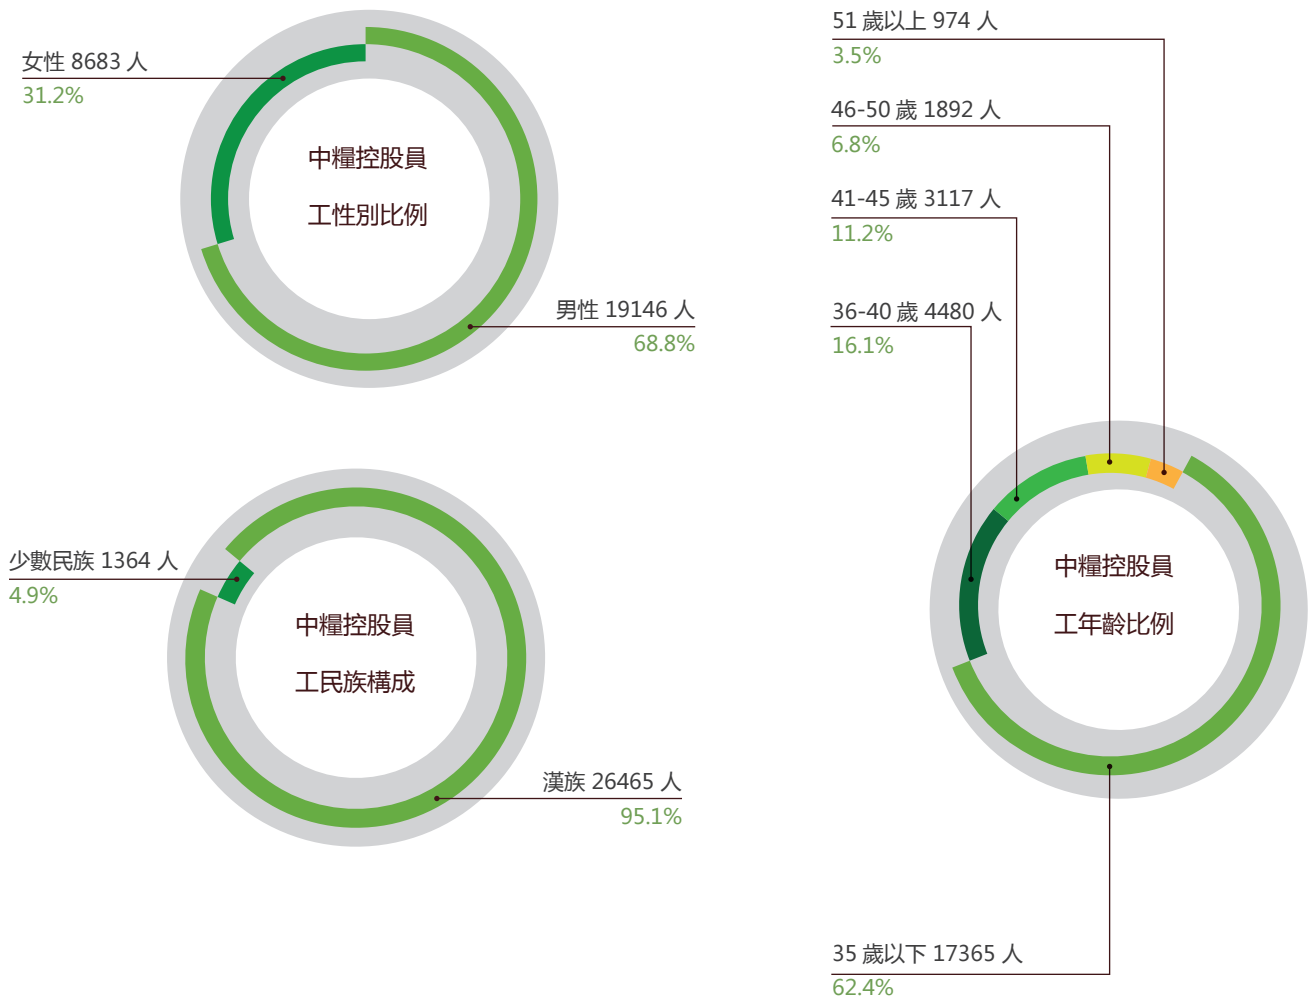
女性 8683 人
31.2%

中糧控股員
工性別比例

男性 19146 人
68.8%

少數民族 1364 人
4.9%

中糧控股員
工民族構成

漢族 26465 人
95.1%

51 歲以上 974 人
3.5%

46-50 歲 1892 人
6.8%

41-45 歲 3117 人
11.2%

36-40 歲 4480 人
16.1%

中糧控股員
工年齡比例

35 歲以下 17365 人
62.4%